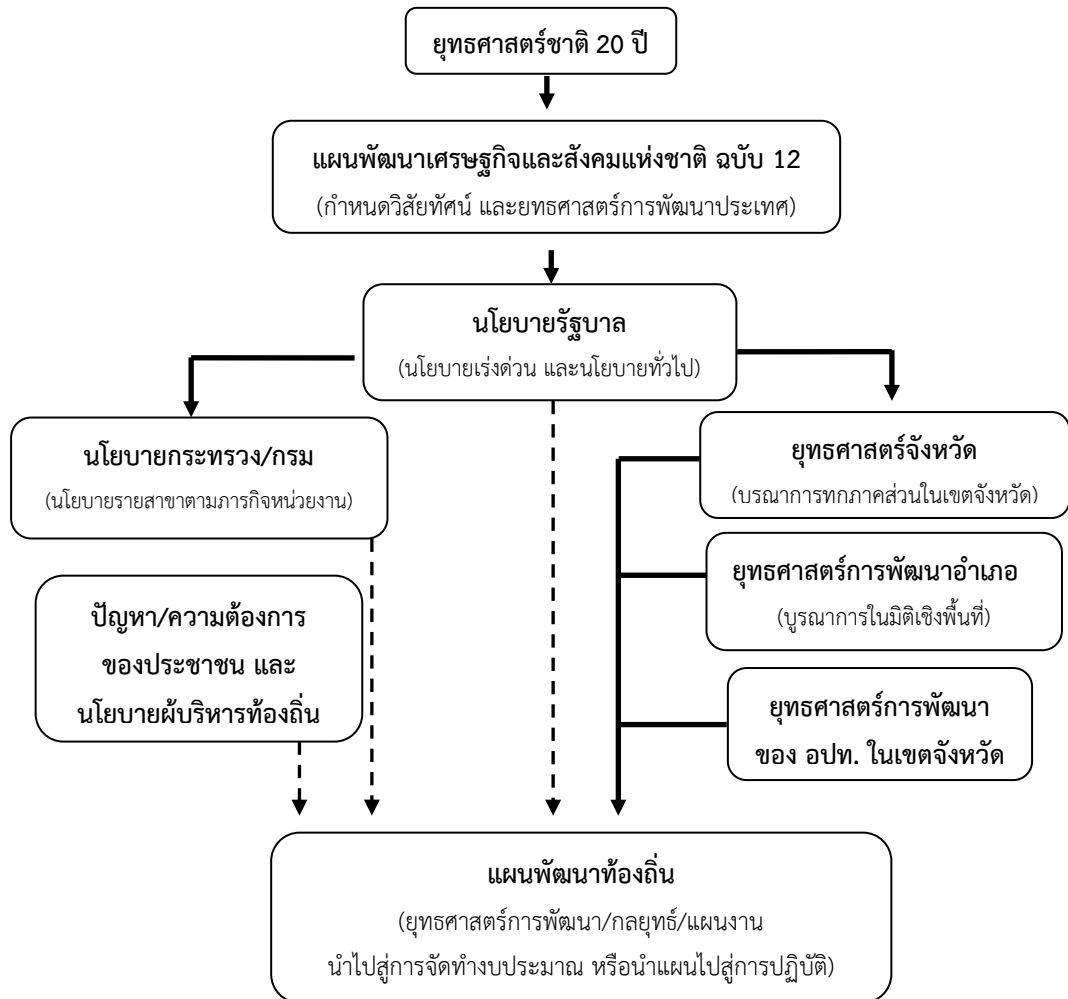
ยุทธศาสตร์ชาติ 20 ปี

แผนพัฒนาเศรษฐกิจและสังคมแห่งชาติ ฉบับ 12
(กำหนดวิสัยทัศน์ และยุทธศาสตร์การพัฒนาประเทศ)

นโยบายรัฐบาล
(นโยบายเร่งด่วน และนโยบายทั่วไป)

นโยบายกระทรวง/กรม
(นโยบายรายสาขาตามภารกิจหน่วยงาน)

ยุทธศาสตร์จังหวัด
(บรณาการทกภาคส่วนในเขตจังหวัด)

ยุทธศาสตร์การพัฒนาอำเภอ
(บูรณาการในมิติเชิงพื้นที่)

ปัญหา/ความต้องการของประชาชน และนโยบายผับริหารท้องถิ่น

ยุทธศาสตร์การพัฒนาของ อปท. ในเขตจังหวัด

แผนพัฒนาท้องถิ่น
(ยุทธศาสตร์การพัฒนา/กลยุทธ์/แผนงาน
นำไปสู่การจัดทำงบประมาณ หรือนำแผนไปสู่การปฏิบัติ)